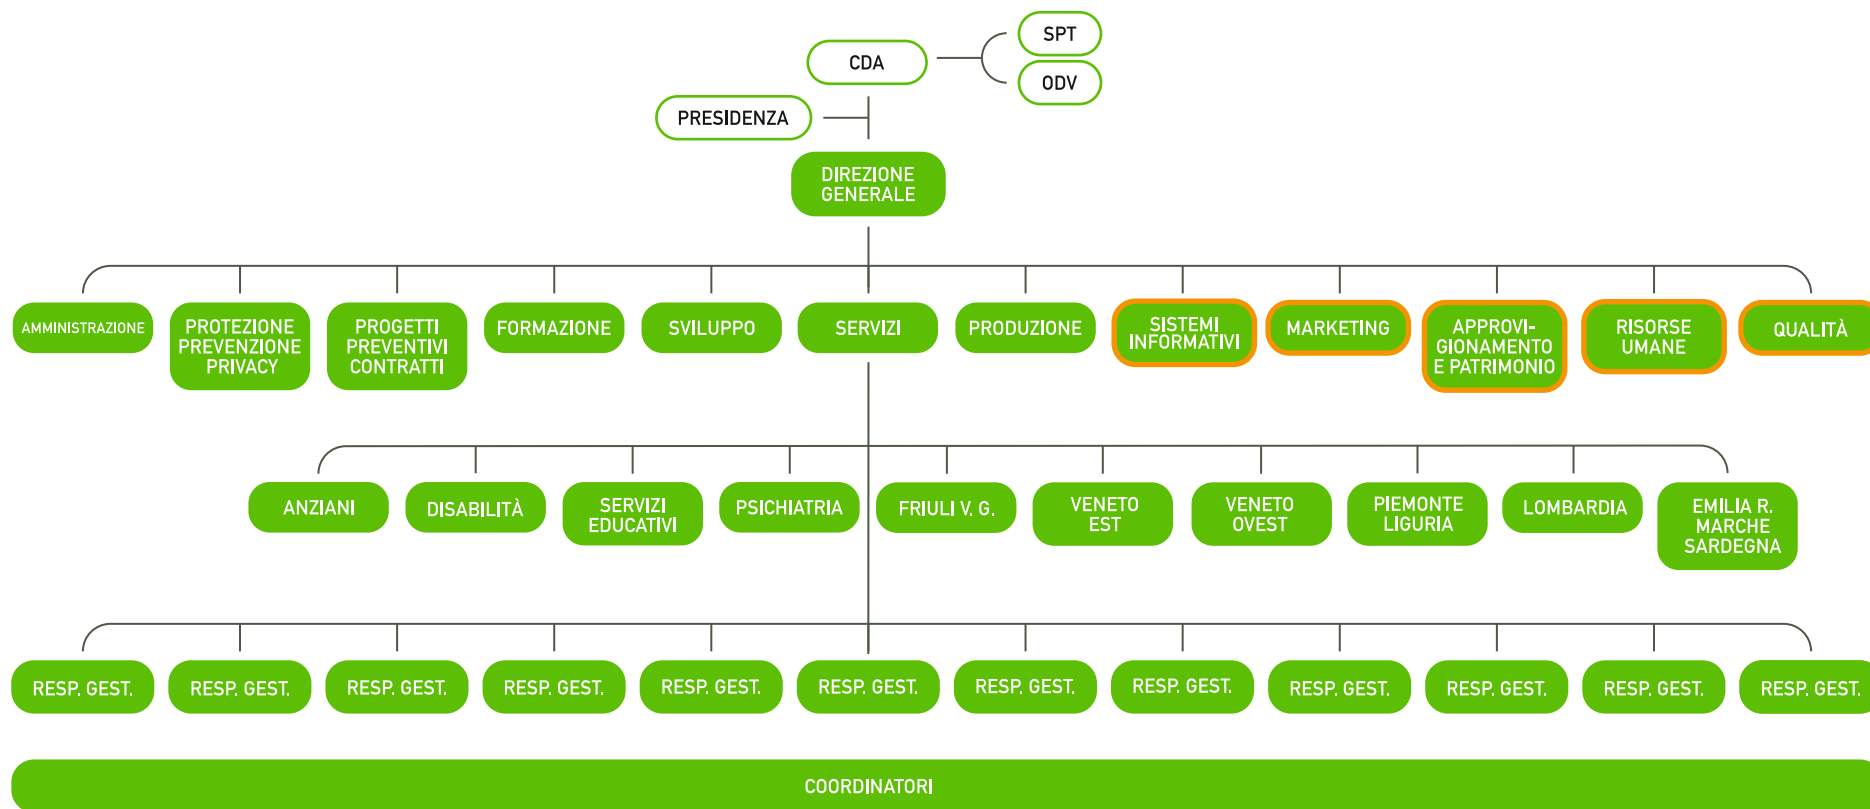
SPT
CDA
ODV
PRESIDENZA
DIREZIONE GENERALE

AMMINISTRAZIONE
PROTEZIONE PREVENZIONE PRIVACY
PROGETTI PREVENTIVI CONTRATTI
FORMAZIONE
SVILUPPO
SERVIZI
PRODUZIONE
SISTEMI INFORMATIVI
MARKETING
APPROVI-GIONAMENTO E PATRIMONIO
RISORSE UMANE
QUALITÀ

ANZIANI
DISABILITÀ
SERVIZI EDUCATIVI
PSICHIATRIA
FRIULI V. G.
VENETO EST
VENETO OVEST
PIEMONTE LIGURIA
LOMBARDIA
EMILIA R. MARCHE SARDEGNA

RESP. GEST.
RESP. GEST.
RESP. GEST.
RESP. GEST.
RESP. GEST.
RESP. GEST.
RESP. GEST.
RESP. GEST.
RESP. GEST.
RESP. GEST.
RESP. GEST.
RESP. GEST.

COORDINATORI